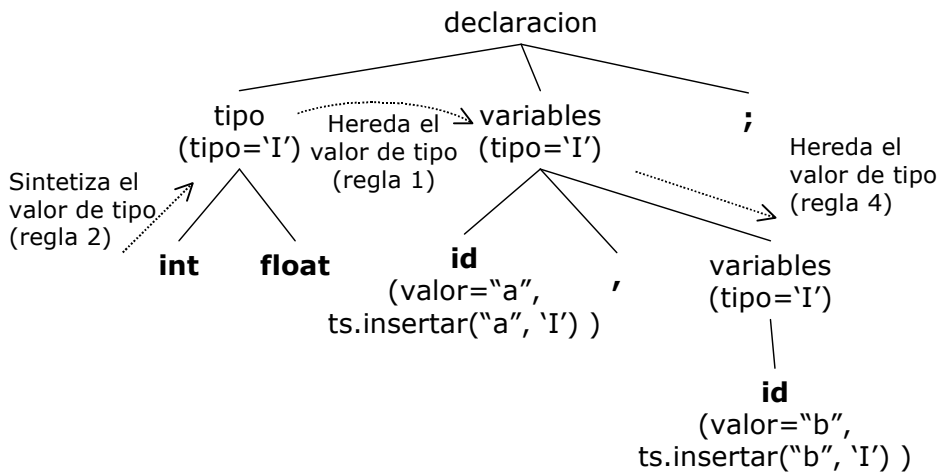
declaracion

tipo
(tipo='I')

Hereda el valor de tipo (regla 1)

variables
(tipo='I')

;

Hereda el valor de tipo (regla 4)

Sintetiza el valor de tipo (regla 2)

int

float

id
(valor="a", ts.insertar("a", 'I') )

,

variables
(tipo='I')

id
(valor="b", ts.insertar("b", 'I') )